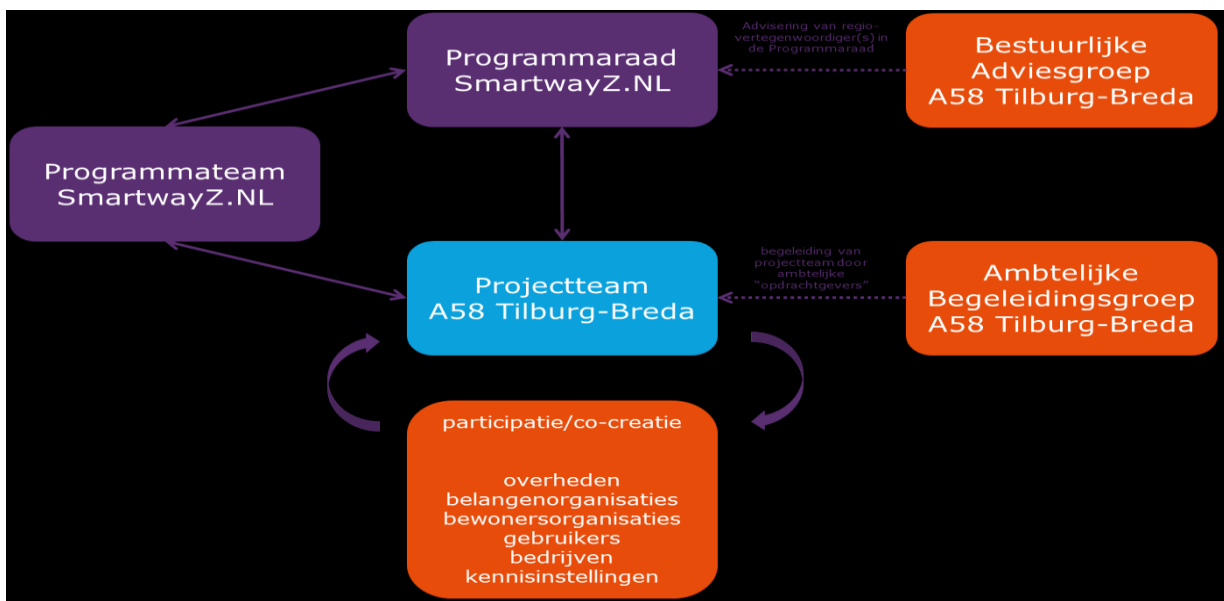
Programmaraad SmartwayZ.NL

Advisering van regio-vertegenwoordiger(s) in de Programmaraad

Bestuurlijke Adviesgroep A58 Tilburg-Breda

Programmateam SmartwayZ.NL

Projectteam A58 Tilburg-Breda

begeleiding van projectteam door ambtelijke "opdrachtgevers"

Ambtelijke Begeleidingsgroep A58 Tilburg-Breda

participatie/co-creatie

overheden
belangenorganisaties
bewonersorganisaties
gebruikers
bedrijven
kennisinstellingen